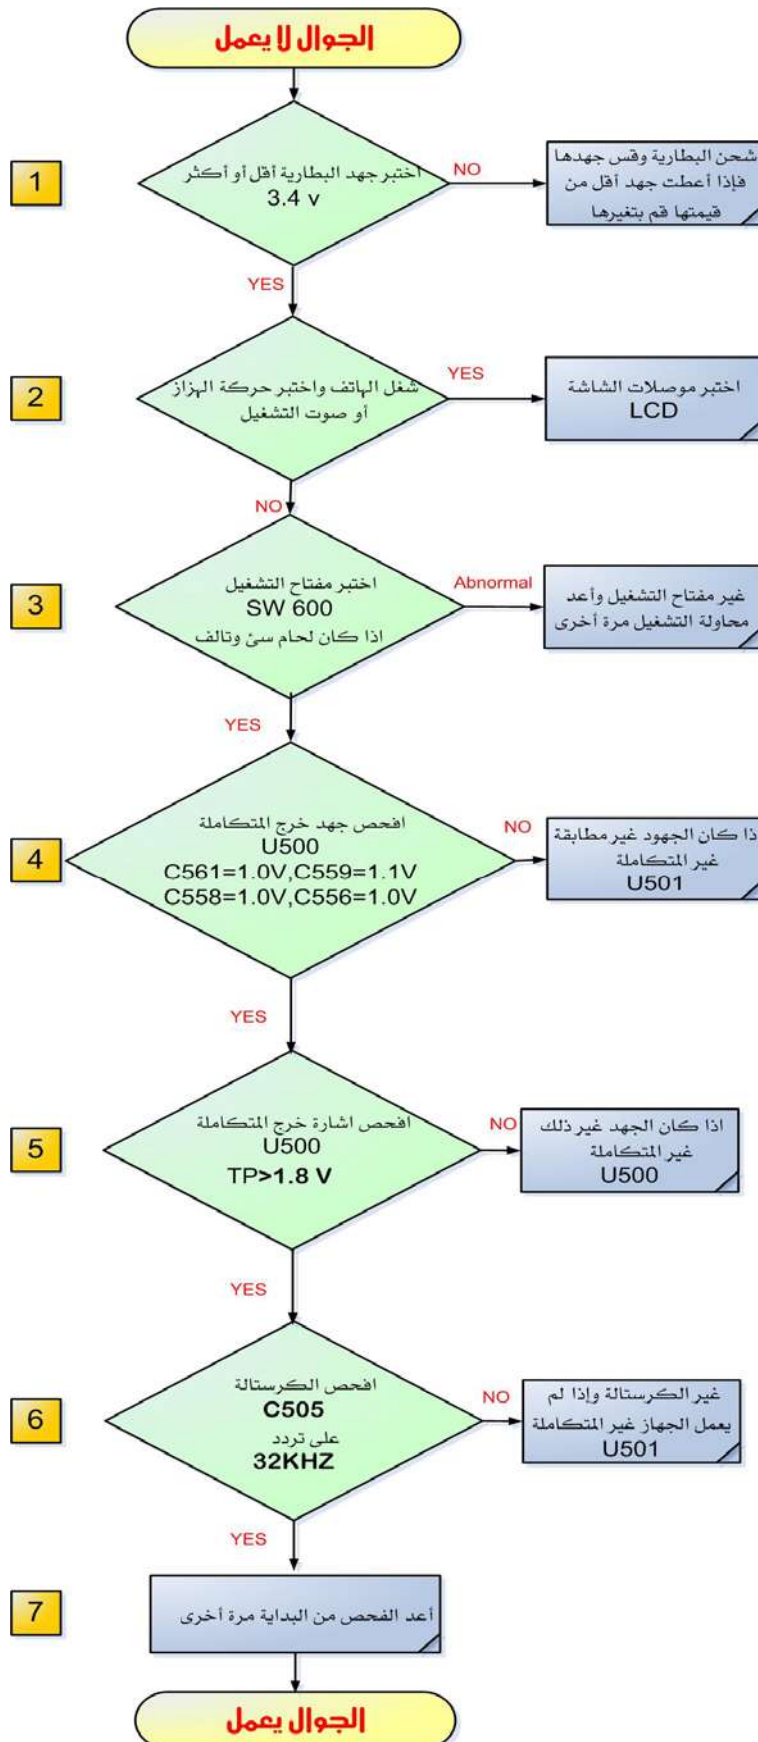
الجوال لا يعمل

1

اختبر جهد البطارية أقل أو أكثر 3.4 v

NO

شحن البطارية وقس جهدها فإذا أعطت جهد أقل من قيمتها قم بتغيرها

YES

2

شغل الهاتف واختبر حركة الهزاز أو صوت التشغيل

YES

اختبر موصلات الشاشة LCD

NO

3

اختبر مفتاح التشغيل SW 600 اذا كان لحام سئ وتالف

Abnormal

غير مفتاح التشغيل وأعد محاولة التشغيل مرة أخرى

YES

4

افحص جهد خرج المتكاملة U500 C561=1.0V,C559=1.1V C558=1.0V,C556=1.0V

NO

ذا كان الجهود غير مطابقة غير المتكاملة U501

YES

5

افحص اشارة خرج المتكاملة U500 TP>1.8 V

NO

اذا كان الجهد غير ذلك غير المتكاملة U500

YES

6

افحص الكرستالة C505 على تردد 32KHZ

NO

غير الكرستالة وإذا لم يعمل الجهاز غير المتكاملة U501

YES

7

أعد الفحص من البداية مرة أخرى

الجوال يعمل